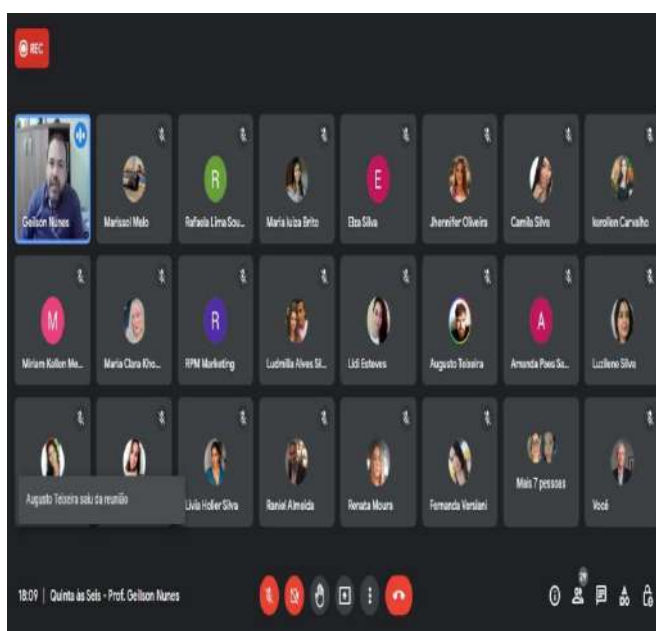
REC

Geilson Nunes
Marissol Melo
R
Rafaela Lima Sou...
Maria luiza Brito
E
Elsa Silva
Jhennifer Oliveira
Camila Silva
karolien Carvalho

M
Miriam Kollon Me...
Maria Clara Kho...
R
RPM Marketing
Ludmilla Alves Sil...
Lidi Esteves
Augusto Teixeira
A
Amanda Poes Sa...
Luzilene Silva

Augusto Teixeira saiu da reunião
Livia Holler Silva
Raniel Almeida
Renata Moura
Fernanda Versiani
Mais 7 pessoas
Você

18:09 | Quinta às Seis - Prof. Geilson Nunes